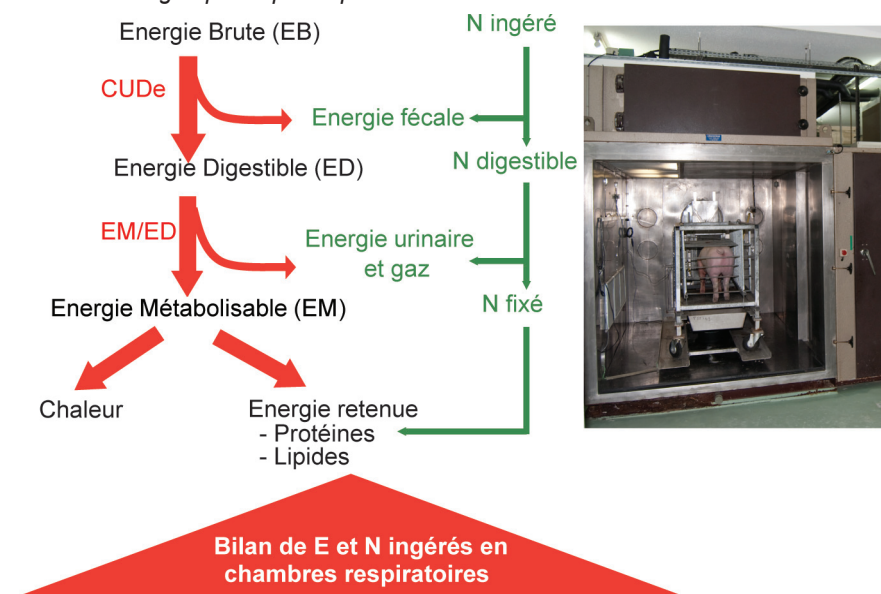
Energie Brute (EB)

CUDe

Energie fécale

Energie Digestible (ED)

EM/ED

Energie urinaire et gaz

Energie Métabolisable (EM)

Chaleur

Energie retenue
- Protéines
- Lipides

N ingéré

N digestible

N fixé

Bilan de E et N ingérés en chambres respiratoires